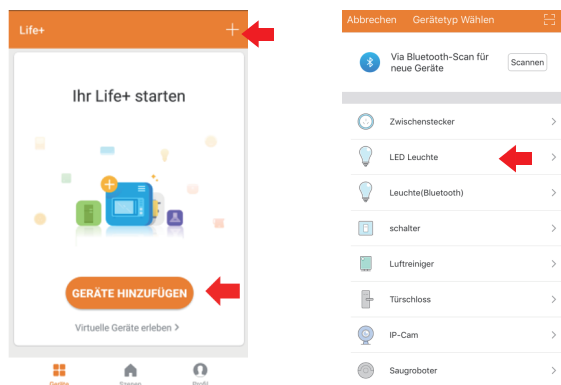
Life+

Ihr Life+ starten

GERÄTE HINZUFÜGEN

Virtuelle Geräte erleben >

Geräte Szenen Profil

Abbrechen Gerätetyp Wählen

Via Bluetooth-Scan für neue Geräte

Scannen

Zwischenstecker

LED Leuchte

Leuchte(Bluetooth)

schalter

Luftreiniger

Türschloss

IP-Cam

Saugroboter